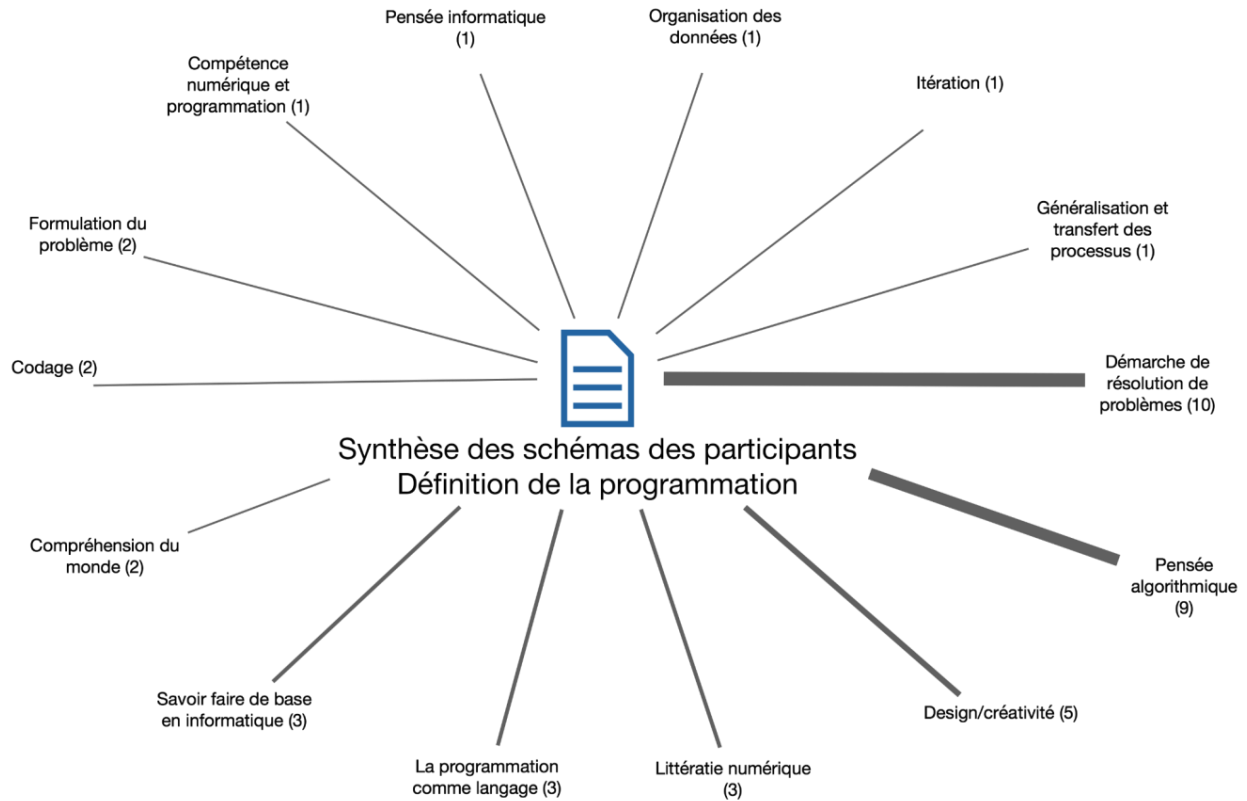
Pensée informatique (1)

Organisation des données (1)

Compétence numérique et programmation (1)

Itération (1)

Formulation du problème (2)

Généralisation et transfert des processus (1)

Codage (2)

Démarche de résolution de problèmes (10)

Synthèse des schémas des participants
Définition de la programmation

Compréhension du monde (2)

Pensée algorithmique (9)

Savoir faire de base en informatique (3)

Design/créativité (5)

La programmation comme langage (3)

Littératie numérique (3)